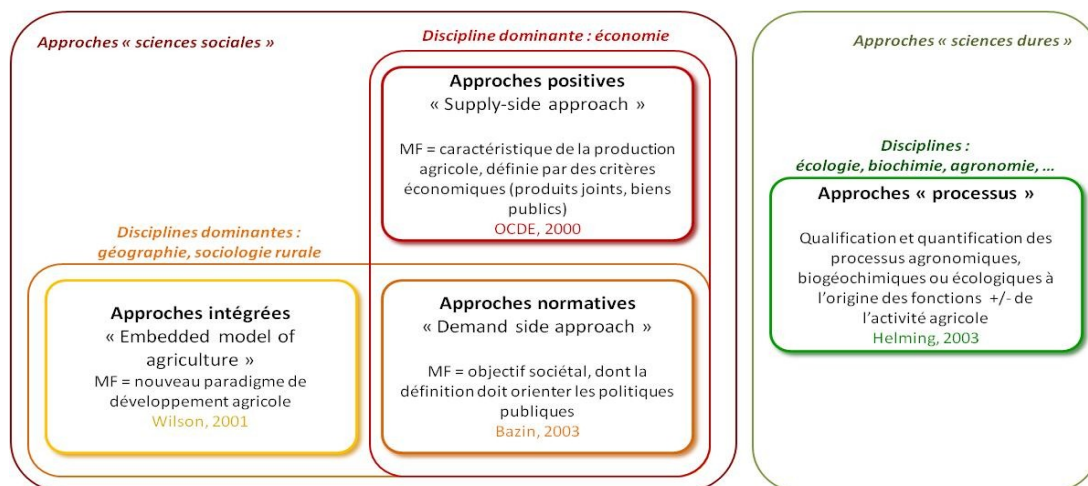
Approches « sciences sociales »

Discipline dominante : économie

Approches positives
« Supply-side approach »

MF = caractéristique de la production agricole, définie par des critères économiques (produits joints, biens publics)
OCDE, 2000

Disciplines dominantes : géographie, sociologie rurale

Approches intégrées
« Embedded model of agriculture »
MF = nouveau paradigme de développement agricole
Wilson, 2001

Approches normatives
« Demand side approach »

MF = objectif sociétal, dont la définition doit orienter les politiques publiques
Bazin, 2003

Approches « sciences dures »

Disciplines : écologie, biochimie, agronomie, …

Approches « processus »

Qualification et quantification des processus agronomiques, biogéochimiques ou écologiques à l'origine des fonctions +/- de l'activité agricole
Helming, 2003